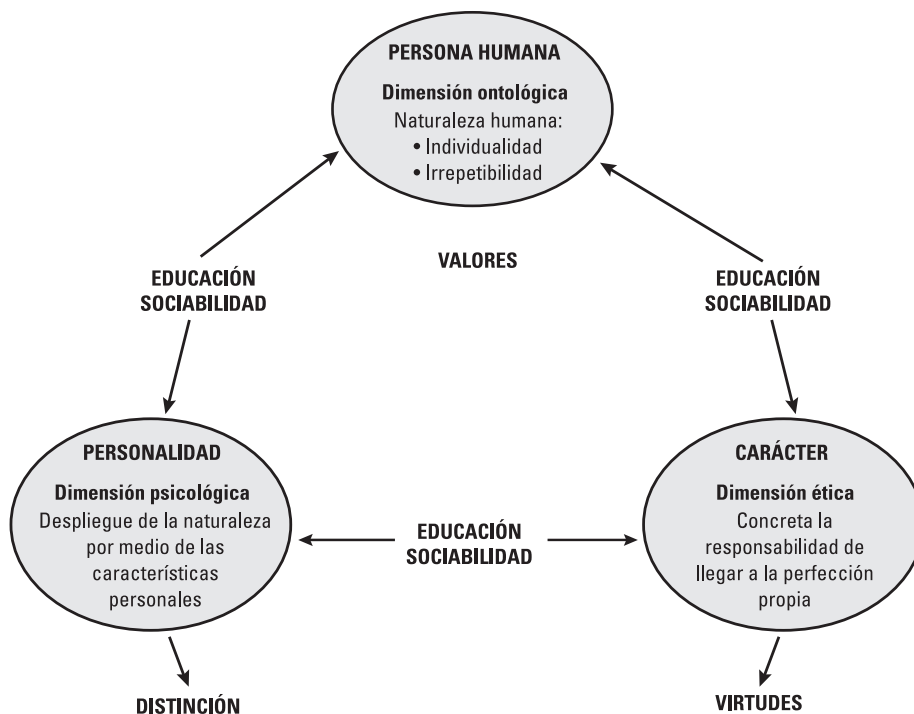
PERSONA HUMANA

Dimensión ontológica

Naturaleza humana:
• Individualidad
• Irrepetibilidad

EDUCACIÓN
SOCIABILIDAD

VALORES

EDUCACIÓN
SOCIABILIDAD

PERSONALIDAD

Dimensión psicológica

Despliegue de la naturaleza por medio de las características personales

EDUCACIÓN
SOCIABILIDAD

CARÁCTER

Dimensión ética

Concreta la responsabilidad de llegar a la perfección propia

DISTINCIÓN

VIRTUDES